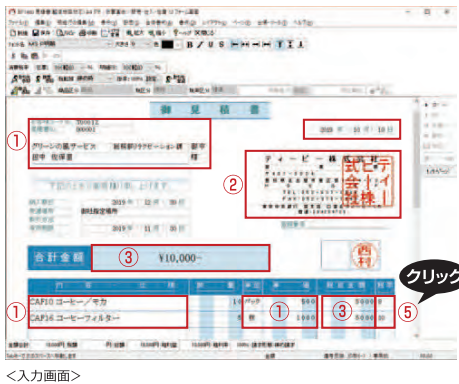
①
グリーンの風サービス 　総務部ITマネージャー課 　御中
部中 佐保喜 　様

2019 年 10 月 18 日

御 見 積 書

②
ディーピー株式会社

2019 年 12 月 30 日
御社指定場所
2019 年 11 月 30 日

合計金額 ③ ¥10,000-

CAF10 コーヒー/モカ 　10 パック 　500 　5000
CAF16 コーヒーフィルター 　5 個 　1000 　5000

①
①
③
⑤

クリック

<入力画面>